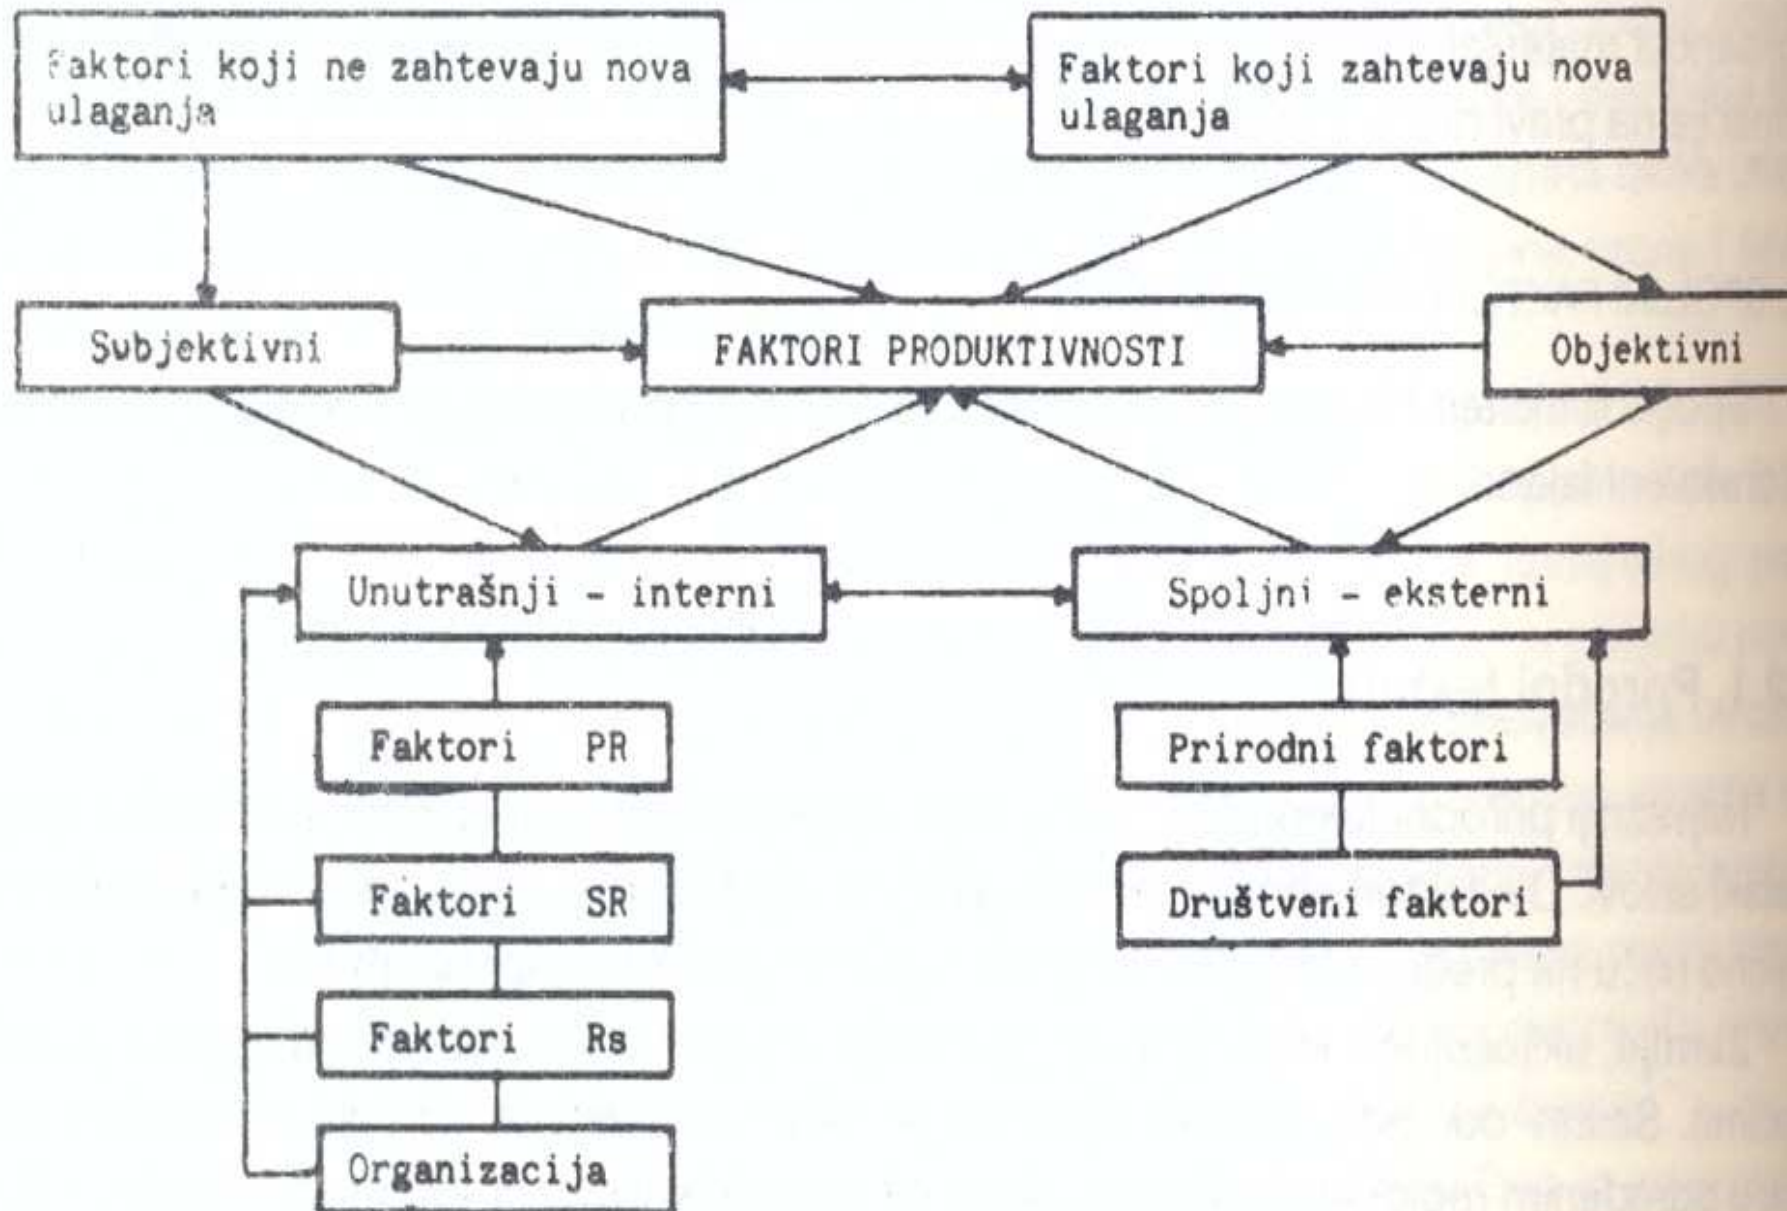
Faktori koji ne zahtevaju nova ulaganja

Faktori koji zahtevaju nova ulaganja

Subjektivni

FAKTORI PRODUKTIVNOSTI

Objektivni

Unutrašnji - interni

Spoljni - eksterni

Faktori PR

Faktori SR

Faktori Rs

Organizacija

Prirodni faktori

Društveni faktori